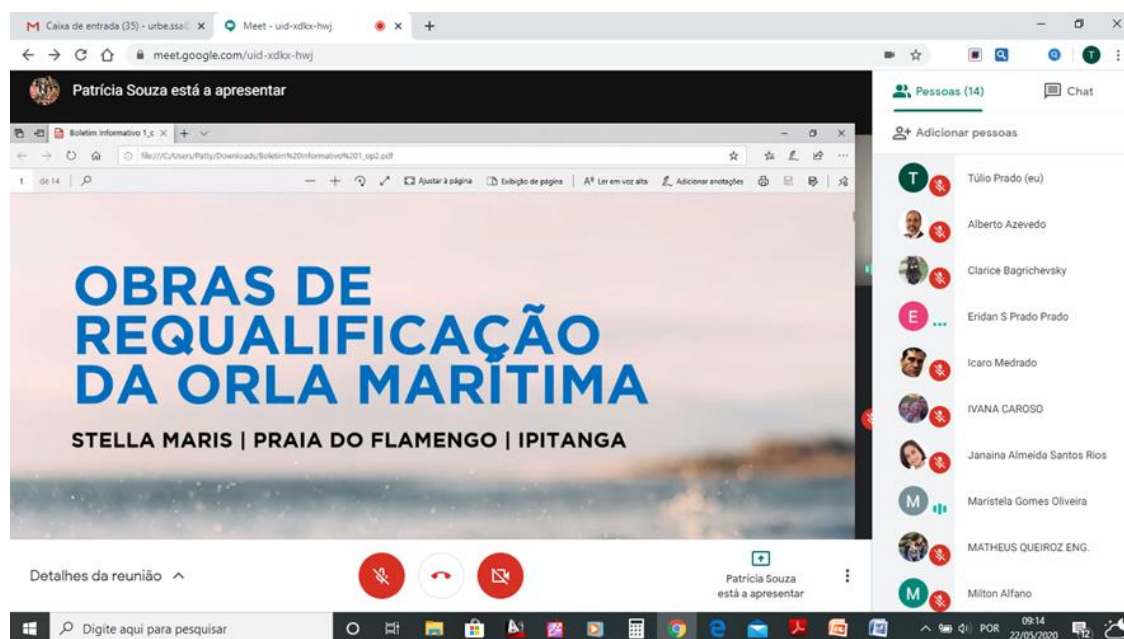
Caixa de entrada (35) - urbe.ssa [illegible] ×
Meet - uid-xdkx-hwj
meet.google.com/uid-xdkx-hwj

Patrícia Souza está a apresentar

Boletim Informativo 1_c ×
file:///C:/Users/Patty/Downloads/Boletim%20Informativo%201_op2.pdf
1 de 14
Ajustar à página
Exibição de página
Ler em voz alta
Adicionar anotações

OBRAS DE REQUALIFICAÇÃO DA ORLA MARÍTIMA

STELLA MARIS | PRAIA DO FLAMENGO | IPITANGA

Pessoas (14)
Chat
Adicionar pessoas
T Túlio Prado (eu)
Alberto Azevedo
Clarice Bagrichevsky
E Eridan S Prado Prado
Icaro Medrado
IVANA CAROSO
Janaina Almeida Santos Rios
M Maristela Gomes Oliveira
MATHEUS QUEIROZ ENG.
M Milton Alfano

Detalhes da reunião
Patrícia Souza está a apresentar

Digite aqui para pesquisar
POR 09:14 22/05/2020